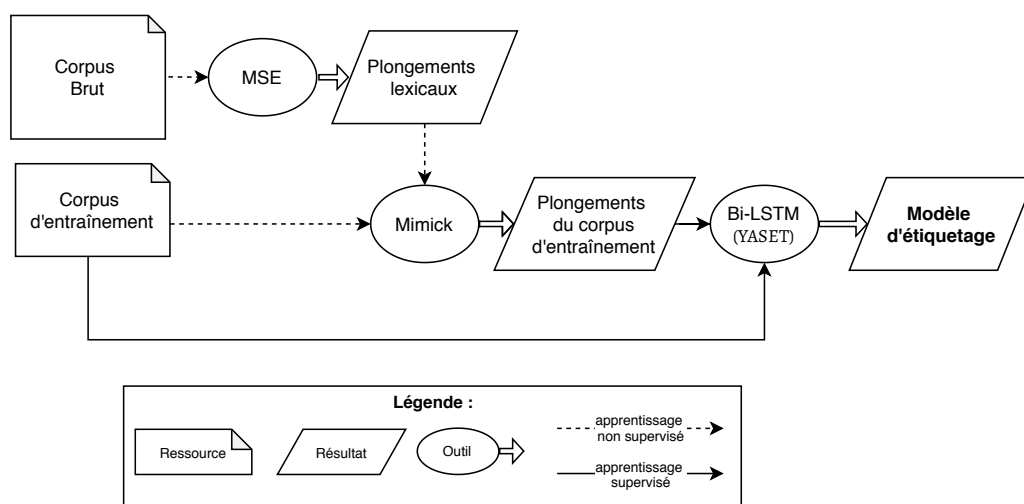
Corpus Brut

MSE

Plongements lexicaux

Corpus d'entraînement

Mimick

Plongements du corpus d'entraînement

Bi-LSTM (YASET)

**Modèle d'étiquetage**

**Légende :**

Ressource

Résultat

Outil

apprentissage non supervisé

apprentissage supervisé